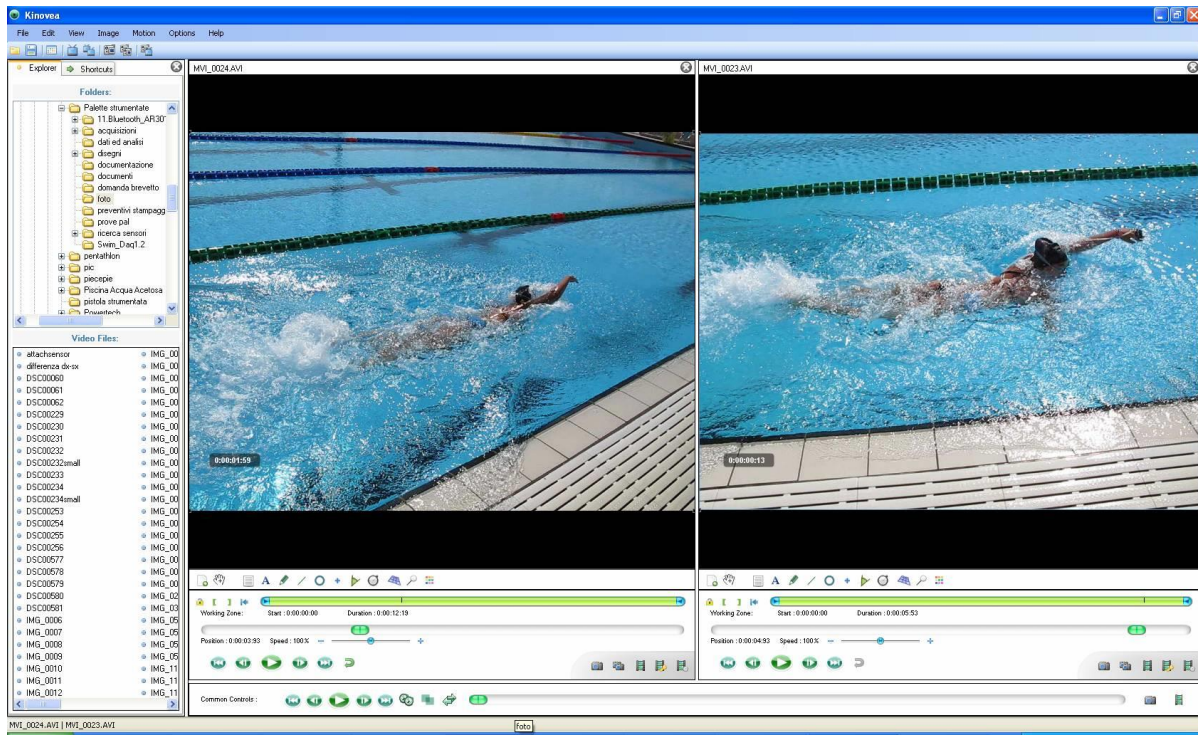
Kinovea

File Edit View Image Motion Options Help

Explorer Shortcuts

Folders:

Palette strumentate
11.Bluetooth_AR30
acquisizioni
dati ed analisi
disegni
documentazione
documenti
domanda brevetto
foto
preventivi stampagg
prove pal
ricerca sensori
Swim_Daq1.2
pentathlon
pic
piecepie
Piscina Acqua Acetosa
pistola strumentata
Powertech

Video Files:

| | |
|---|---|
| attachsensor | IMG_00 |
| differenza dx-sx | IMG_00 |
| DSC00060 | IMG_00 |
| DSC00061 | IMG_00 |
| DSC00062 | IMG_00 |
| DSC00229 | IMG_00 |
| DSC00230 | IMG_00 |
| DSC00231 | IMG_00 |
| DSC00232 | IMG_00 |
| DSC00232small | IMG_00 |
| DSC00233 | IMG_00 |
| DSC00234 | IMG_00 |
| DSC00234small | IMG_00 |
| DSC00253 | IMG_00 |
| DSC00254 | IMG_00 |
| DSC00255 | IMG_00 |
| DSC00256 | IMG_00 |
| DSC00577 | IMG_00 |
| DSC00578 | IMG_00 |
| DSC00579 | IMG_00 |
| DSC00580 | IMG_02 |
| DSC00581 | IMG_03 |
| IMG_0006 | IMG_05 |
| IMG_0007 | IMG_05 |
| IMG_0008 | IMG_05 |
| IMG_0009 | IMG_05 |
| IMG_0010 | IMG_11 |
| IMG_0011 | IMG_11 |
| IMG_0012 | IMG_11 |

MVI_0024.AVI

0:00:01:59

Working Zone: Start : 0:00:00:00 Duration : 0:00:12:19

Position : 0:00:03:93 Speed : 100%

MVI_0023.AVI

0:00:00:13

Working Zone: Start : 0:00:00:00 Duration : 0:00:05:53

Position : 0:00:04:93 Speed : 100%

Common Controls :

MVI_0024.AVI | MVI_0023.AVI

foto